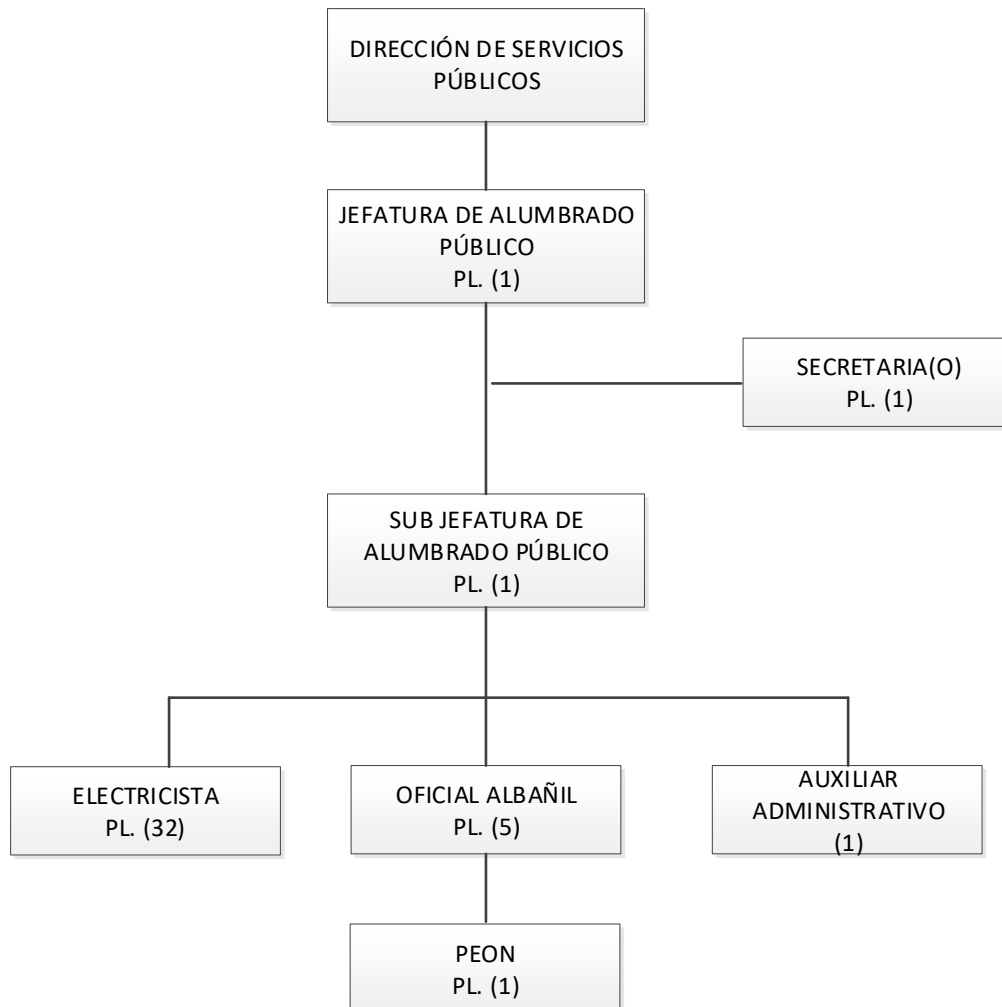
DIRECCIÓN DE SERVICIOS PÚBLICOS

JEFATURA DE ALUMBRADO PÚBLICO
PL. (1)

SECRETARIA(O)
PL. (1)

SUB JEFATURA DE ALUMBRADO PÚBLICO
PL. (1)

ELECTRICISTA
PL. (32)

OFICIAL ALBAÑIL
PL. (5)

AUXILIAR ADMINISTRATIVO
(1)

PEON
PL. (1)